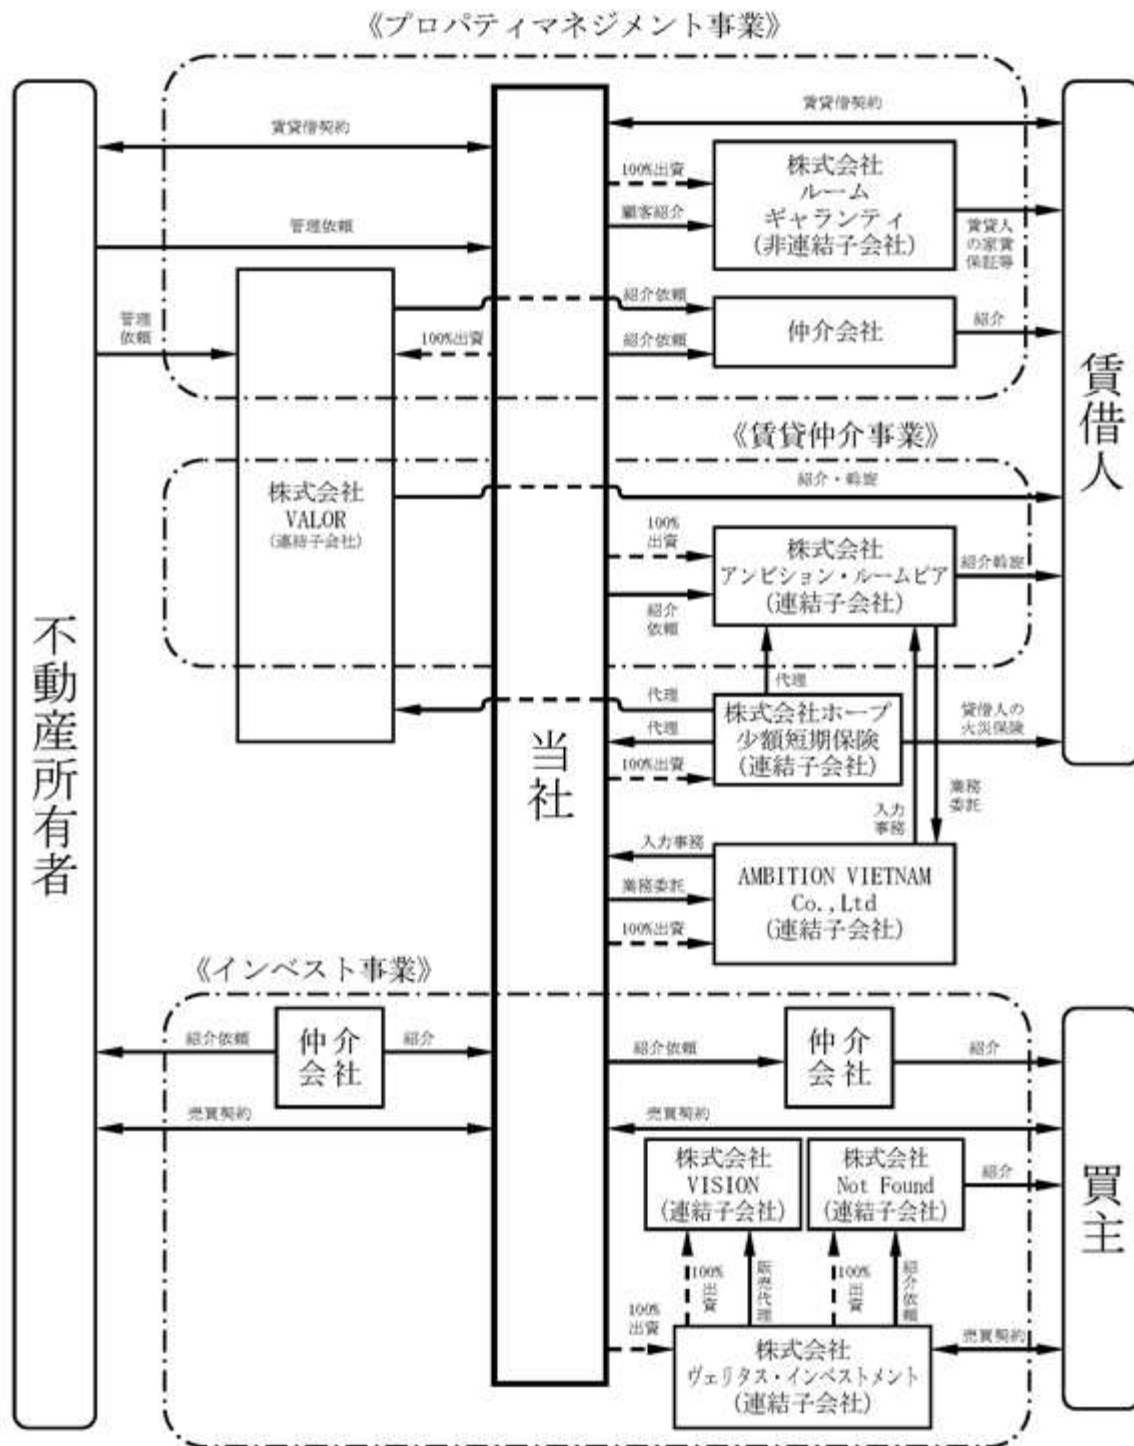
《プロパティマネジメント事業》

不動産所有者

賃貸借契約

管理依頼

管理依頼

100%出資

株式会社
VALOR
(連結子会社)

当社

賃貸借契約

100%出資

顧客紹介

株式会社
ルーム
ギャランティ
(非連結子会社)

賃貸人の家賃保証等

紹介依頼

紹介依頼

仲介会社

紹介

賃借人

《賃貸仲介事業》

紹介・斡旋

100%出資

紹介依頼

株式会社
アンビション・ルームピア
(連結子会社)

紹介斡旋

代理

代理

代理

100%出資

株式会社ホープ
少額短期保険
(連結子会社)

賃借人の火災保険

入力事務

業務委託

入力事務

業務委託

100%出資

AMBITION VIETNAM
Co.,Ltd
(連結子会社)

《インベスト事業》

紹介依頼

仲介会社

紹介

売買契約

紹介依頼

仲介会社

紹介

売買契約

株式会社
VISION
(連結子会社)

株式会社
Not Found
(連結子会社)

紹介

買主

100%出資

販売代理

100%出資

紹介依頼

100%出資

株式会社
ヴェリタス・インベストメント
(連結子会社)

売買契約